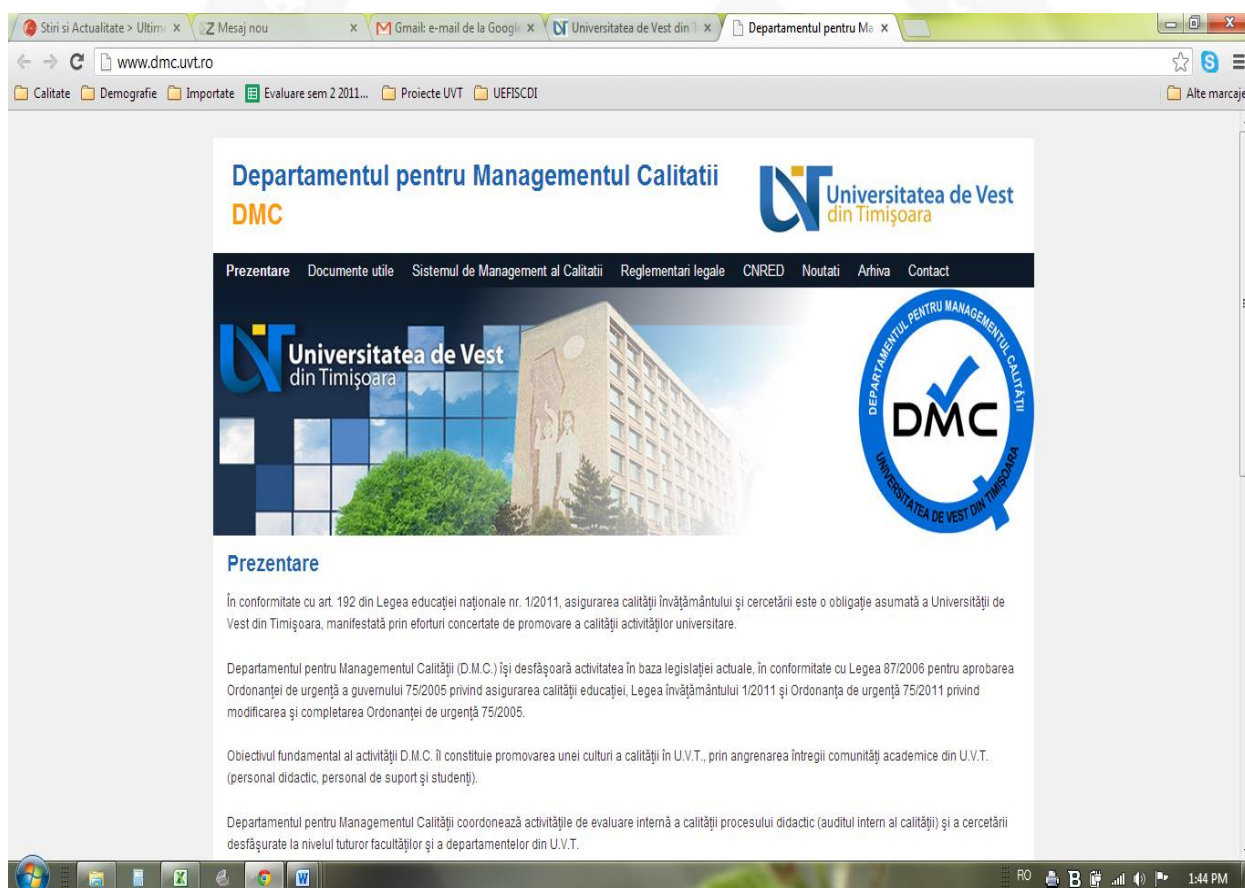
Stiri si Actualitate > Ultim ×
Z Mesaj nou ×
Gmail: e-mail de la Googl ×
Universitatea de Vest din T ×
Departamentul pentru Ma ×

www.dmc.uvt.ro

Calitate | Demografie | Importate | Evaluare sem 2 2011... | Proiecte UVT | UEFISCDI | Alte marcaje

Departamentul pentru Managementul Calitatii
DMC

Universitatea de Vest din Timişoara

Prezentare | Documente utile | Sistemul de Management al Calitatii | Reglementari legale | CNRED | Noutati | Arhiva | Contact

Universitatea de Vest din Timişoara

DEPARTAMENTUL PENTRU MANAGEMENTUL CALITĂŢII
DMC
UNIVERSITATEA DE VEST DIN TIMIŞOARA

Prezentare

În conformitate cu art. 192 din Legea educaţiei naţionale nr. 1/2011, asigurarea calităţii învăţământului şi cercetării este o obligaţie asumată a Universităţii de Vest din Timişoara, manifestată prin eforturi concertate de promovare a calităţii activităţilor universitare.

Departamentul pentru Managementul Calităţii (D.M.C.) îşi desfăşoară activitatea în baza legislaţiei actuale, în conformitate cu Legea 87/2006 pentru aprobarea Ordonanţei de urgenţă a guvernului 75/2005 privind asigurarea calităţii educaţiei, Legea învăţământului 1/2011 şi Ordonanţa de urgenţă 75/2011 privind modificarea şi completarea Ordonanţei de urgenţă 75/2005.

Obiectivul fundamental al activităţii D.M.C. îl constituie promovarea unei culturi a calităţii în U.V.T., prin angrenarea întregii comunităţi academice din U.V.T. (personal didactic, personal de suport şi studenţi).

Departamentul pentru Managementul Calităţii coordonează activităţile de evaluare internă a calităţii procesului didactic (auditul intern al calităţii) şi a cercetării desfăşurate la nivelul tuturor facultăţilor şi a departamentelor din U.V.T.

RO 1:44 PM